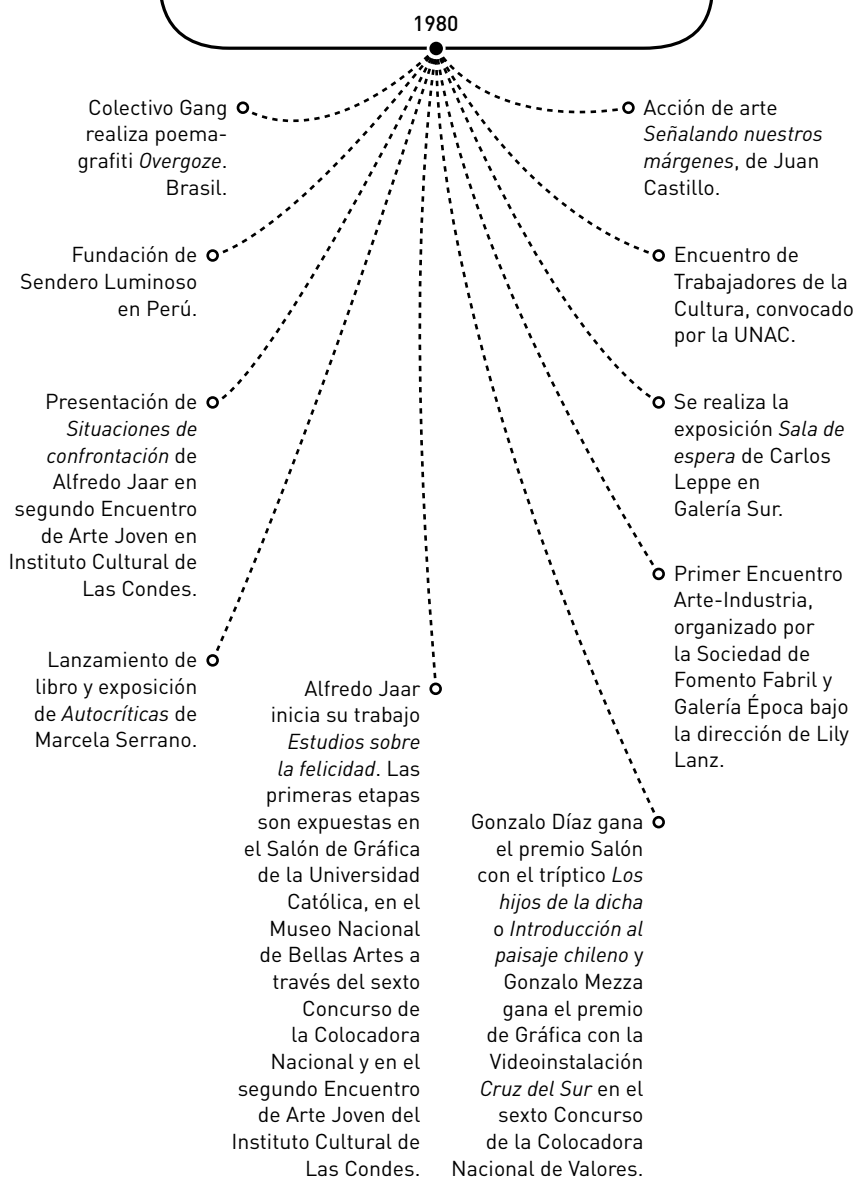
1980

Colectivo Gang realiza poemagrafiti *Overgoze*. Brasil.

Fundación de Sendero Luminoso en Perú.

Presentación de *Situaciones de confrontación* de Alfredo Jaar en segundo Encuentro de Arte Joven en Instituto Cultural de Las Condes.

Lanzamiento de libro y exposición de *Autocríticas* de Marcela Serrano.

Alfredo Jaar inicia su trabajo *Estudios sobre la felicidad*. Las primeras etapas son expuestas en el Salón de Gráfica de la Universidad Católica, en el Museo Nacional de Bellas Artes a través del sexto Concurso de la Colocadora Nacional y en el segundo Encuentro de Arte Joven del Instituto Cultural de Las Condes.

Gonzalo Díaz gana el premio Salón con el tríptico *Los hijos de la dicha* o *Introducción al paisaje chileno* y Gonzalo Mezza gana el premio de Gráfica con la Videoinstalación *Cruz del Sur* en el sexto Concurso de la Colocadora Nacional de Valores.

Acción de arte *Señalando nuestros márgenes*, de Juan Castillo.

Encuentro de Trabajadores de la Cultura, convocado por la UNAC.

Se realiza la exposición *Sala de espera* de Carlos Leppe en Galería Sur.

Primer Encuentro Arte-Industria, organizado por la Sociedad de Fomento Fabril y Galería Época bajo la dirección de Lily Lanz.